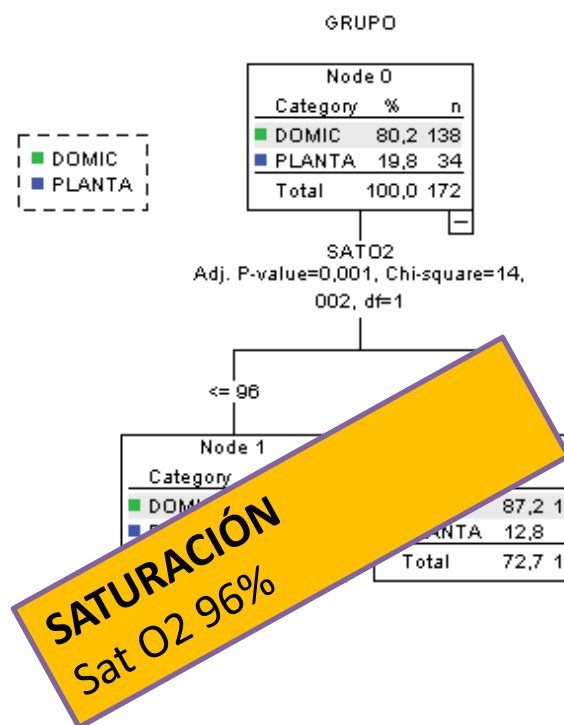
GRUPO

Node 0

| Category | % | n |
|---|---|---|
| DOMIC | 80,2 | 138 |
| PLANTA | 19,8 | 34 |
| Total | 100,0 | 172 |

DOMIC
PLANTA

SATO2
Adj. P-value=0,001, Chi-square=14, 002, df=1

<= 96

Node 1
Category
DOMI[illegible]

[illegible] 87,2 1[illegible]
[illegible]ANTA 12,8
Total 72,7 1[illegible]

SATURACIÓN
Sat O2 96%